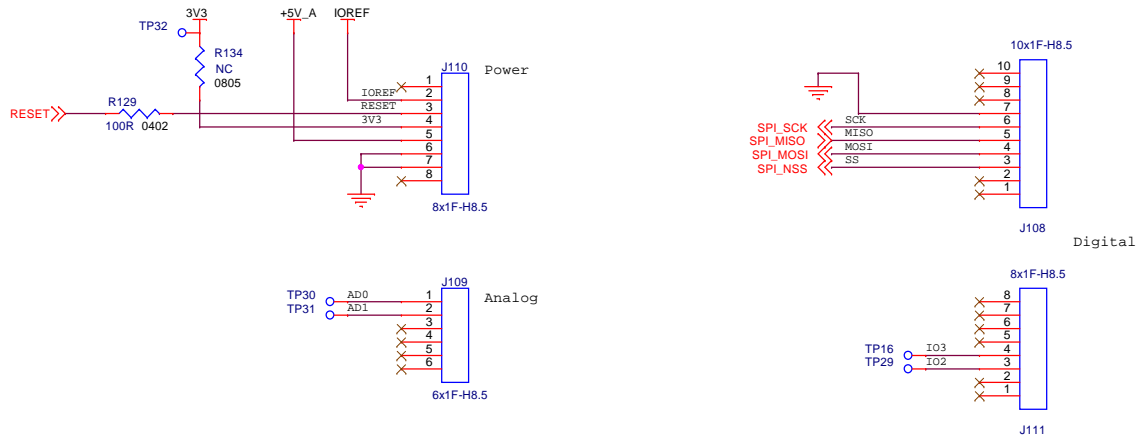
TP32
3V3
R134
NC
0805
+5V_A
IOREF
J110
Power
RESET
R129
100R 0402
IOREF
RESET
3V3
1
2
3
4
5
6
7
8
8x1F-H8.5

10x1F-H8.5
10
9
8
7
SCK 6
MISO 5
MOSI 4
SS 3
2
1
SPI_SCK
SPI_MISO
SPI_MOSI
SPI_NSS
J108
Digital

TP30
TP31
AD0
AD1
J109
Analog
1
2
3
4
5
6
6x1F-H8.5

8x1F-H8.5
8
7
6
5
4
3
2
1
TP16
TP29
IO3
IO2
J111